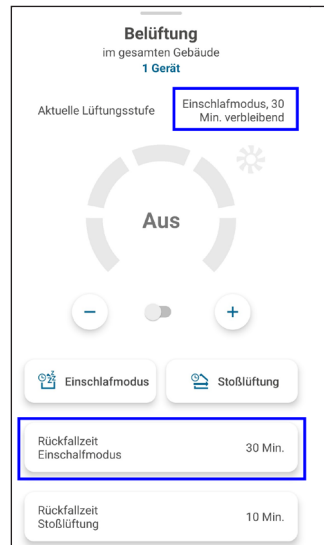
Belüftung
im gesamten Gebäude
1 Gerät

Aktuelle Lüftungsstufe

Einschlafmodus, 30 Min. verbleibend

Aus

−

+

Einschlafmodus

Stoßlüftung

Rückfallzeit Einschalfmodus

30 Min.

Rückfallzeit Stoßlüftung

10 Min.